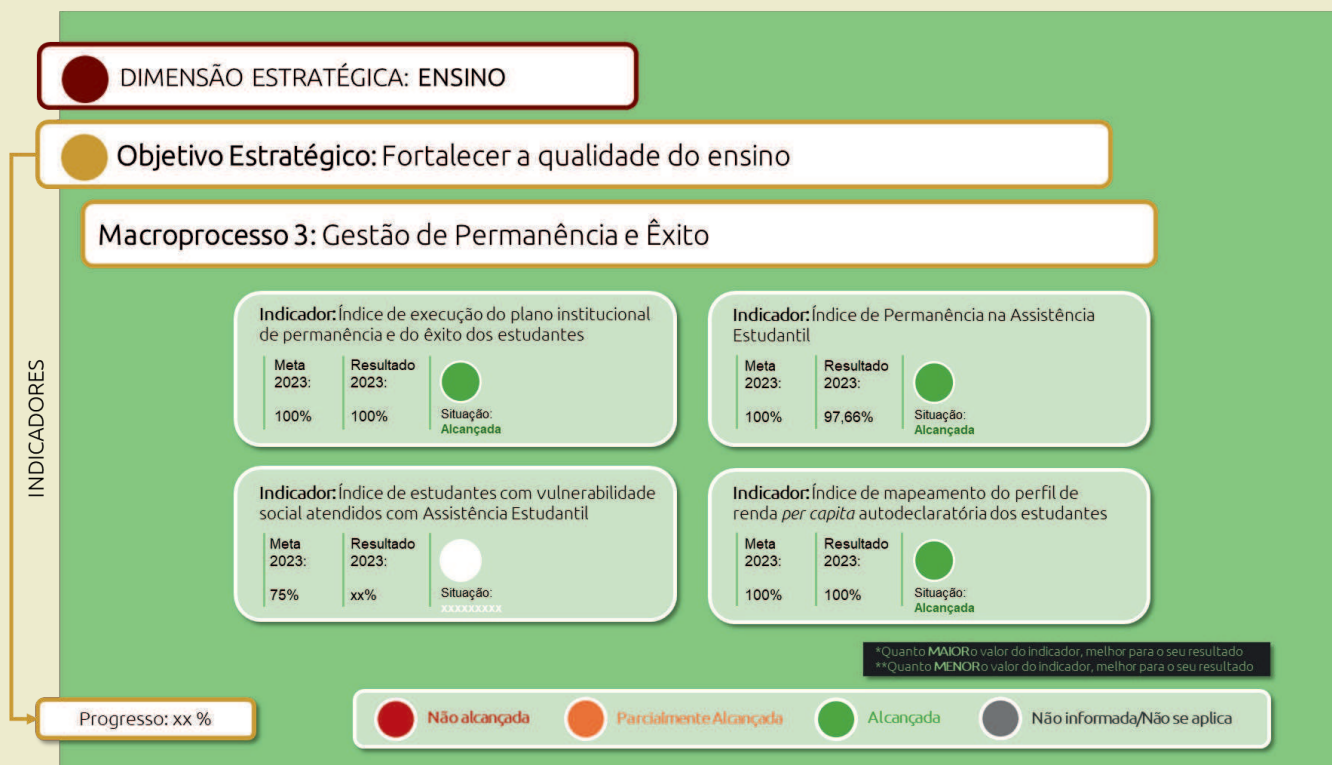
DIMENSÃO ESTRATÉGICA: ENSINO

Objetivo Estratégico: Fortalecer a qualidade do ensino

Macroprocesso 3: Gestão de Permanência e Êxito

INDICADORES

Indicador: Índice de execução do plano institucional de permanência e do êxito dos estudantes

Meta 2023: 100%

Resultado 2023: 100%

Situação: Alcançada

Indicador: Índice de Permanência na Assistência Estudantil

Meta 2023: 100%

Resultado 2023: 97,66%

Situação: Alcançada

Indicador: Índice de estudantes com vulnerabilidade social atendidos com Assistência Estudantil

Meta 2023: 75%

Resultado 2023: xx%

Situação: xxxxxxxxx

Indicador: Índice de mapeamento do perfil de renda *per capita* autodeclaratória dos estudantes

Meta 2023: 100%

Resultado 2023: 100%

Situação: Alcançada

*Quanto MAIOR o valor do indicador, melhor para o seu resultado
**Quanto MENOR o valor do indicador, melhor para o seu resultado

Progresso: xx %

Não alcançada

Parcialmente Alcançada

Alcançada

Não informada/Não se aplica